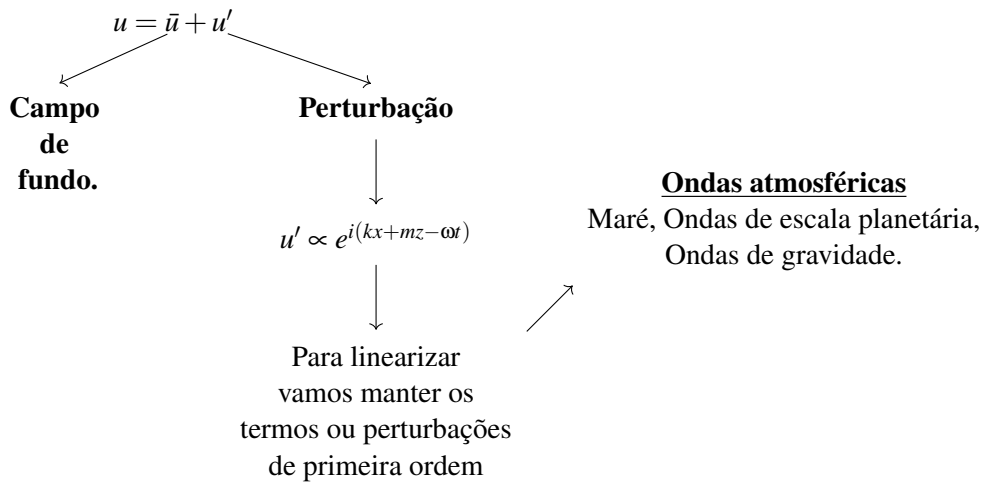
$u = \bar{u} + u'$

**Campo de fundo.**

**Perturbação**

$u' \propto e^{i(kx+mz-\omega t)}$

Para linearizar vamos manter os termos ou perturbações de primeira ordem

**Ondas atmosféricas**
Maré, Ondas de escala planetária, Ondas de gravidade.